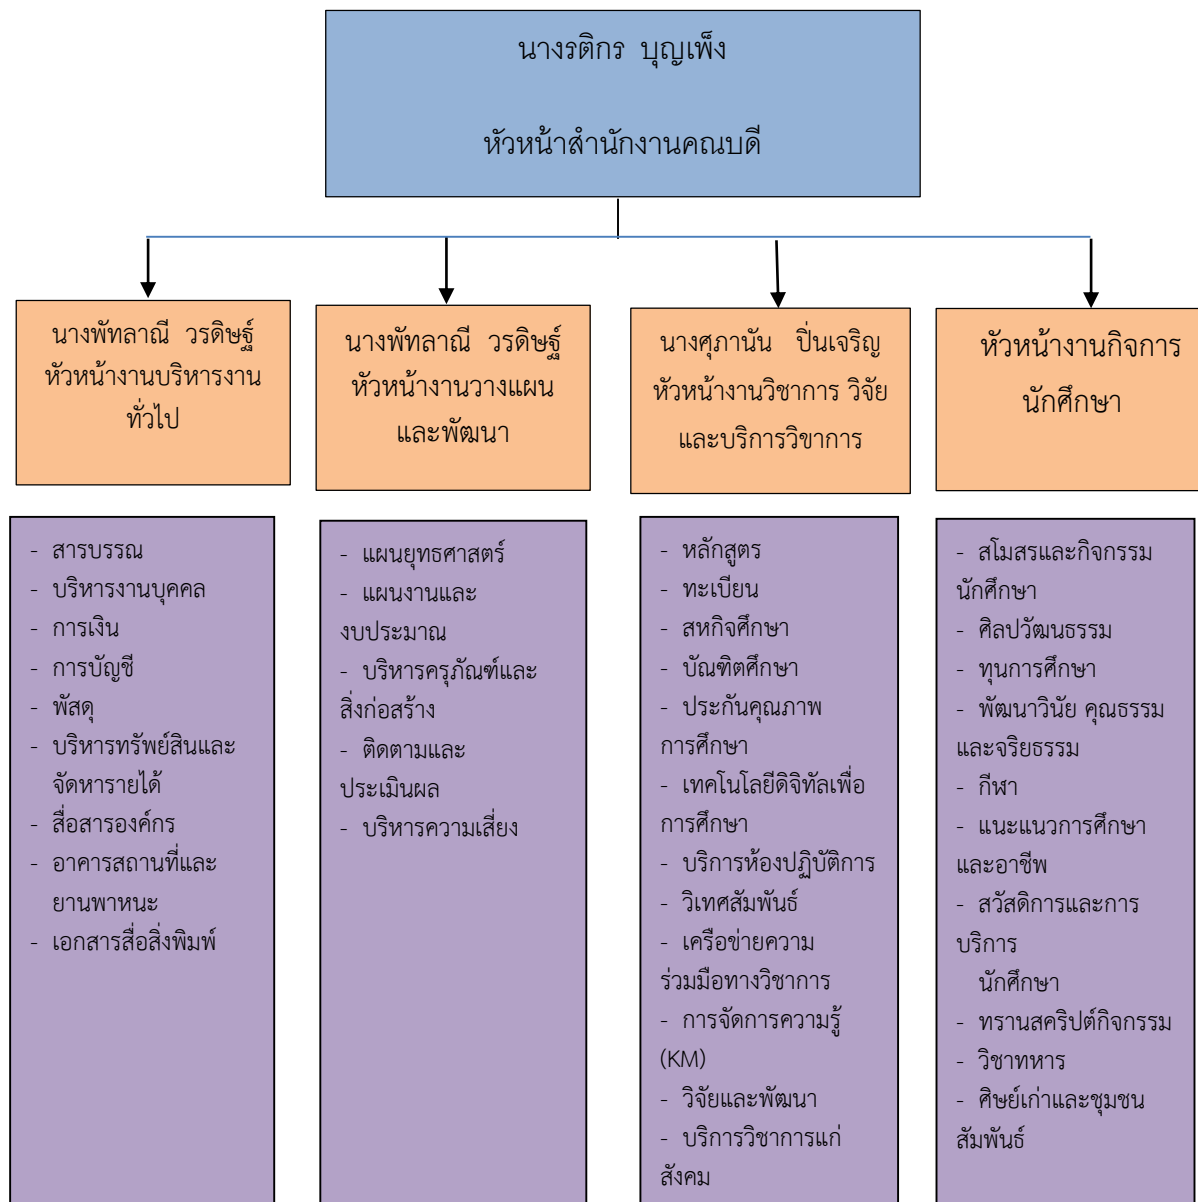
นางรติกร บุญเพ็ง

หัวหน้าสำนักงานคณบดี

นางพัทลาณี วรดิษฐ์
หัวหน้างานบริหารงานทั่วไป

นางพัทลาณี วรดิษฐ์
หัวหน้างานวางแผนและพัฒนา

นางศุภานัน ปิ่นเจริญ
หัวหน้างานวิชาการ วิจัย และบริการวิชาการ

หัวหน้างานกิจการนักศึกษา

- สารบรรณ
- บริหารงานบุคคล
- การเงิน
- การบัญชี
- พัสดุ
- บริหารทรัพย์สินและจัดหารายได้
- สื่อสารองค์กร
- อาคารสถานที่และยานพาหนะ
- เอกสารสื่อสิ่งพิมพ์

- แผนยุทธศาสตร์
- แผนงานและงบประมาณ
- บริหารครุภัณฑ์และสิ่งก่อสร้าง
- ติดตามและประเมินผล
- บริหารความเสี่ยง

- หลักสูตร
- ทะเบียน
- สหกิจศึกษา
- บัณฑิตศึกษา
- ประกันคุณภาพการศึกษา
- เทคโนโลยีดิจิทัลเพื่อการศึกษา
- บริการห้องปฏิบัติการ
- วิเทศสัมพันธ์
- เครือข่ายความร่วมมือทางวิชาการ
- การจัดการความรู้ (KM)
- วิจัยและพัฒนา
- บริการวิชาการแก่สังคม

- สโมสรและกิจกรรมนักศึกษา
- ศิลปวัฒนธรรม
- ทุนการศึกษา
- พัฒนาวินัย คุณธรรมและจริยธรรม
- กีฬา
- แนะแนวการศึกษาและอาชีพ
- สวัสดิการและการบริการ
นักศึกษา
- ทรานสคริปต์กิจกรรม
- วิชาทหาร
- ศิษย์เก่าและชุมชนสัมพันธ์